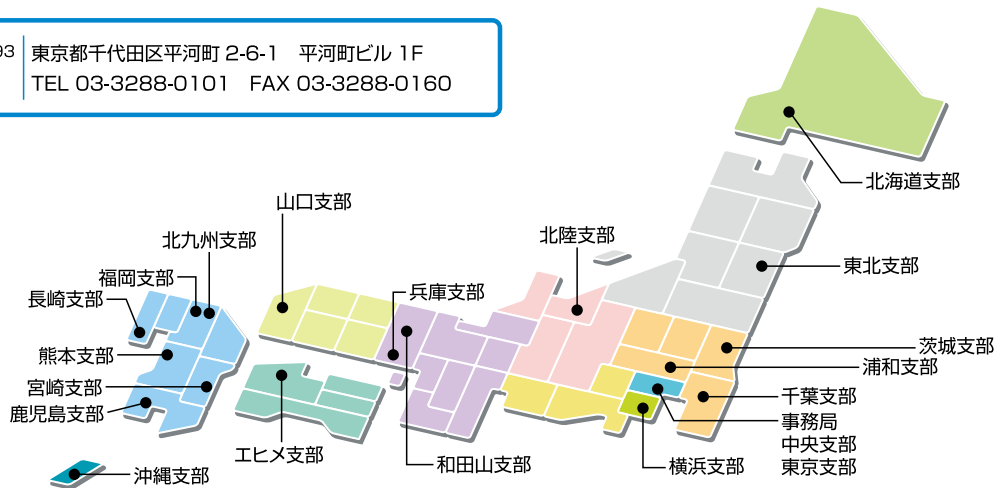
93 東京都千代田区平河町 2-6-1 平河町ビル 1F
TEL 03-3288-0101 FAX 03-3288-0160

北海道支部
東北支部
北陸支部
山口支部
北九州支部
福岡支部
長崎支部
兵庫支部
熊本支部
宮崎支部
鹿児島支部
茨城支部
浦和支部
千葉支部
事務局
中央支部
東京支部
エヒメ支部
和田山支部
横浜支部
沖縄支部